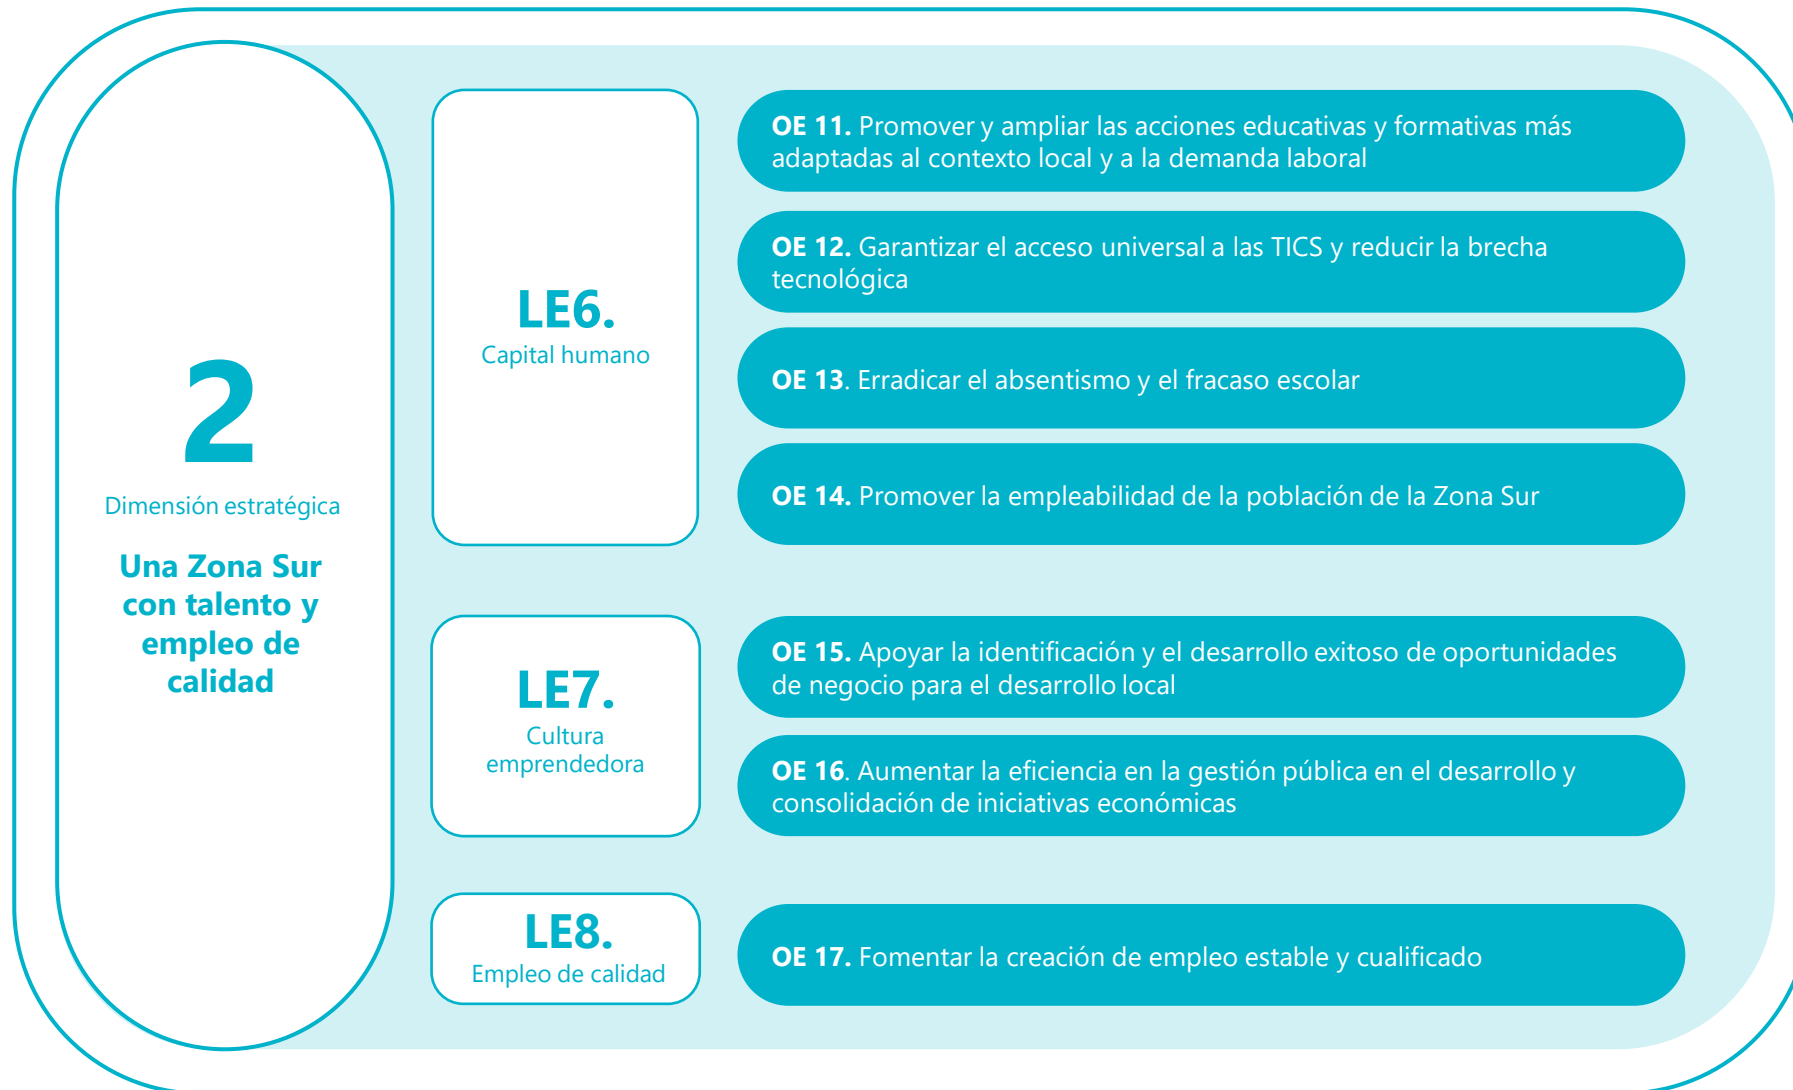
2
Dimensión estratégica
Una Zona Sur con talento y empleo de calidad

LE6.
Capital humano

OE 11. Promover y ampliar las acciones educativas y formativas más adaptadas al contexto local y a la demanda laboral

OE 12. Garantizar el acceso universal a las TICS y reducir la brecha tecnológica

OE 13. Erradicar el absentismo y el fracaso escolar

OE 14. Promover la empleabilidad de la población de la Zona Sur

LE7.
Cultura emprendedora

OE 15. Apoyar la identificación y el desarrollo exitoso de oportunidades de negocio para el desarrollo local

OE 16. Aumentar la eficiencia en la gestión pública en el desarrollo y consolidación de iniciativas económicas

LE8.
Empleo de calidad

OE 17. Fomentar la creación de empleo estable y cualificado